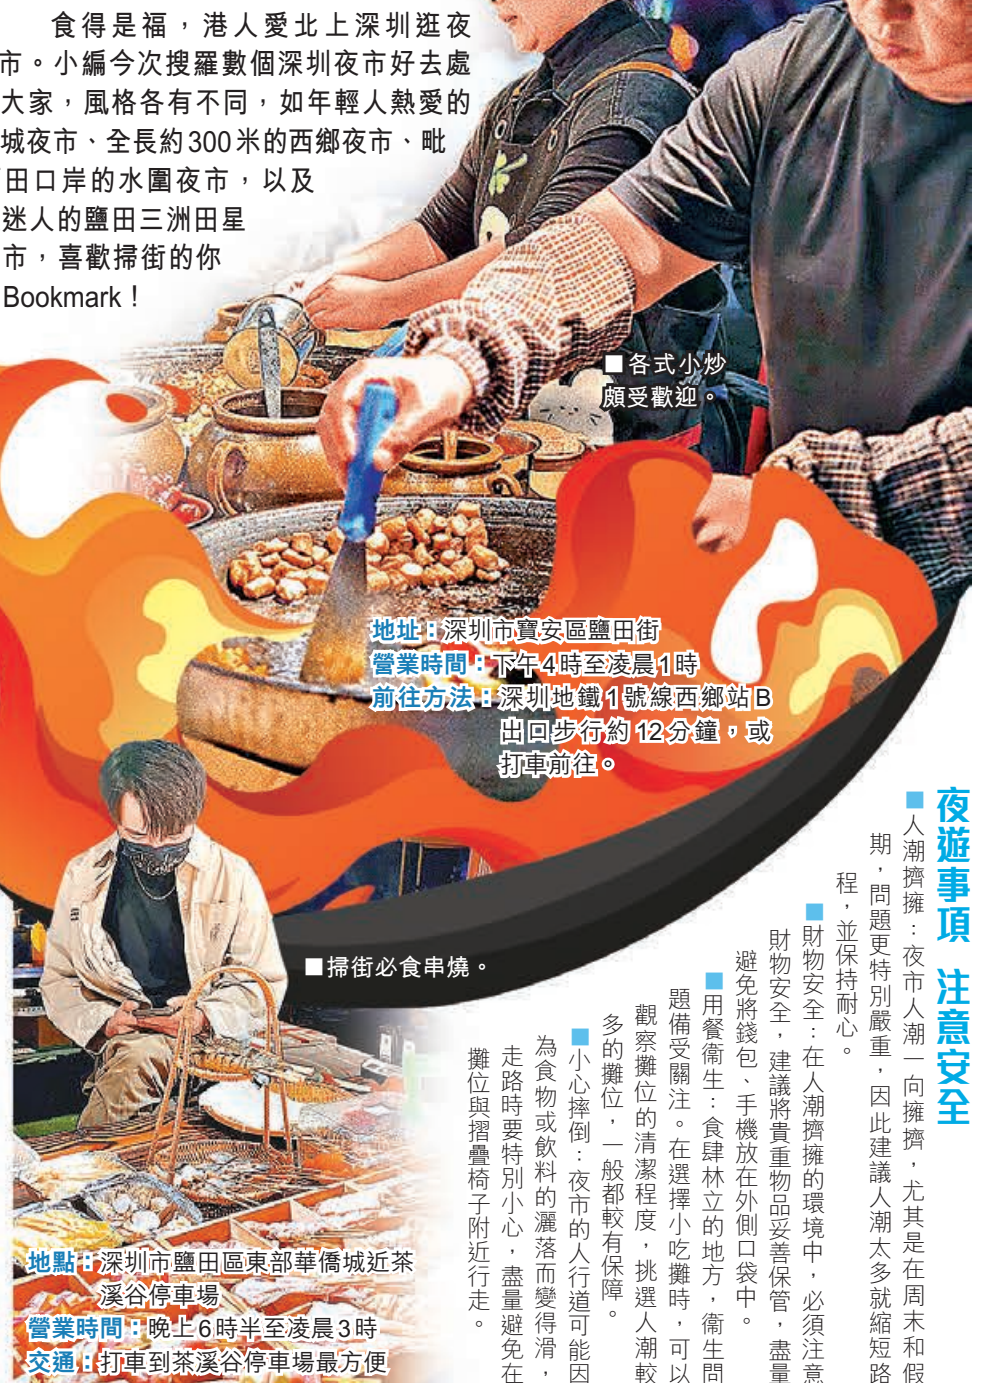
食得是福，港人愛北上深圳逛夜市。小編今次搜羅數個深圳夜市好去處大家，風格各有不同，如年輕人熱愛的城夜市、全長約300米的西鄉夜市、毗田口岸的水圍夜市，以及迷人的鹽田三洲田星市，喜歡掃街的你Bookmark！

■各式小炒頗受歡迎。

地址：深圳市寶安區鹽田街
營業時間：下午4時至凌晨1時
前往方法：深圳地鐵1號線西鄉站B出口步行約12分鐘，或打車前往。

■掃街必食串燒。

地點：深圳市鹽田區東部華僑城近茶溪谷停車場
營業時間：晚上6時半至凌晨3時
交通：打車到茶溪谷停車場最方便

夜遊事項 注意安全

■人潮擠擁：夜市人潮一向擁擠，尤其是在周末和假期，問題更特別嚴重，因此建議人潮太多就縮短路程，並保持耐心。

■財物安全：在人潮擠擁的環境中，必須注意財物安全，建議將貴重物品妥善保管，盡量避免將錢包、手機放在外側口袋中。

■用餐衞生：食肆林立的地方，衞生問題備受關注。在選擇小吃攤時，可以觀察攤位的清潔程度，挑選人潮較多的攤位，一般都較有保障。

■小心摔倒：夜市的人行道可能因為食物或飲料的灑落而變得濕滑，走路時要特別小心，盡量避免在攤位與摺疊椅子附近行走。